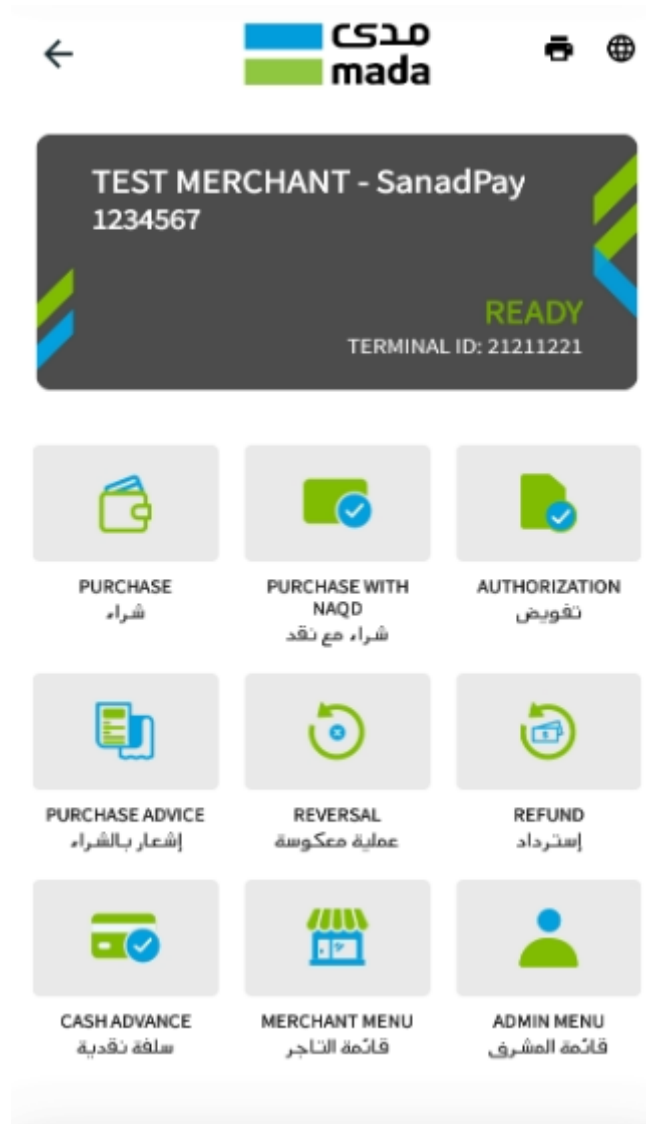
مدى
mada

TEST MERCHANT - SanadPay
1234567

READY
TERMINAL ID: 21211221

PURCHASE
شراء

PURCHASE WITH NAQD
شراء مع نقد

AUTHORIZATION
تفويض

PURCHASE ADVICE
إشعار بالشراء

REVERSAL
عملية معكوسة

REFUND
إسترداد

CASH ADVANCE
سلفة نقدية

MERCHANT MENU
قائمة التاجر

ADMIN MENU
قائمة المشرف